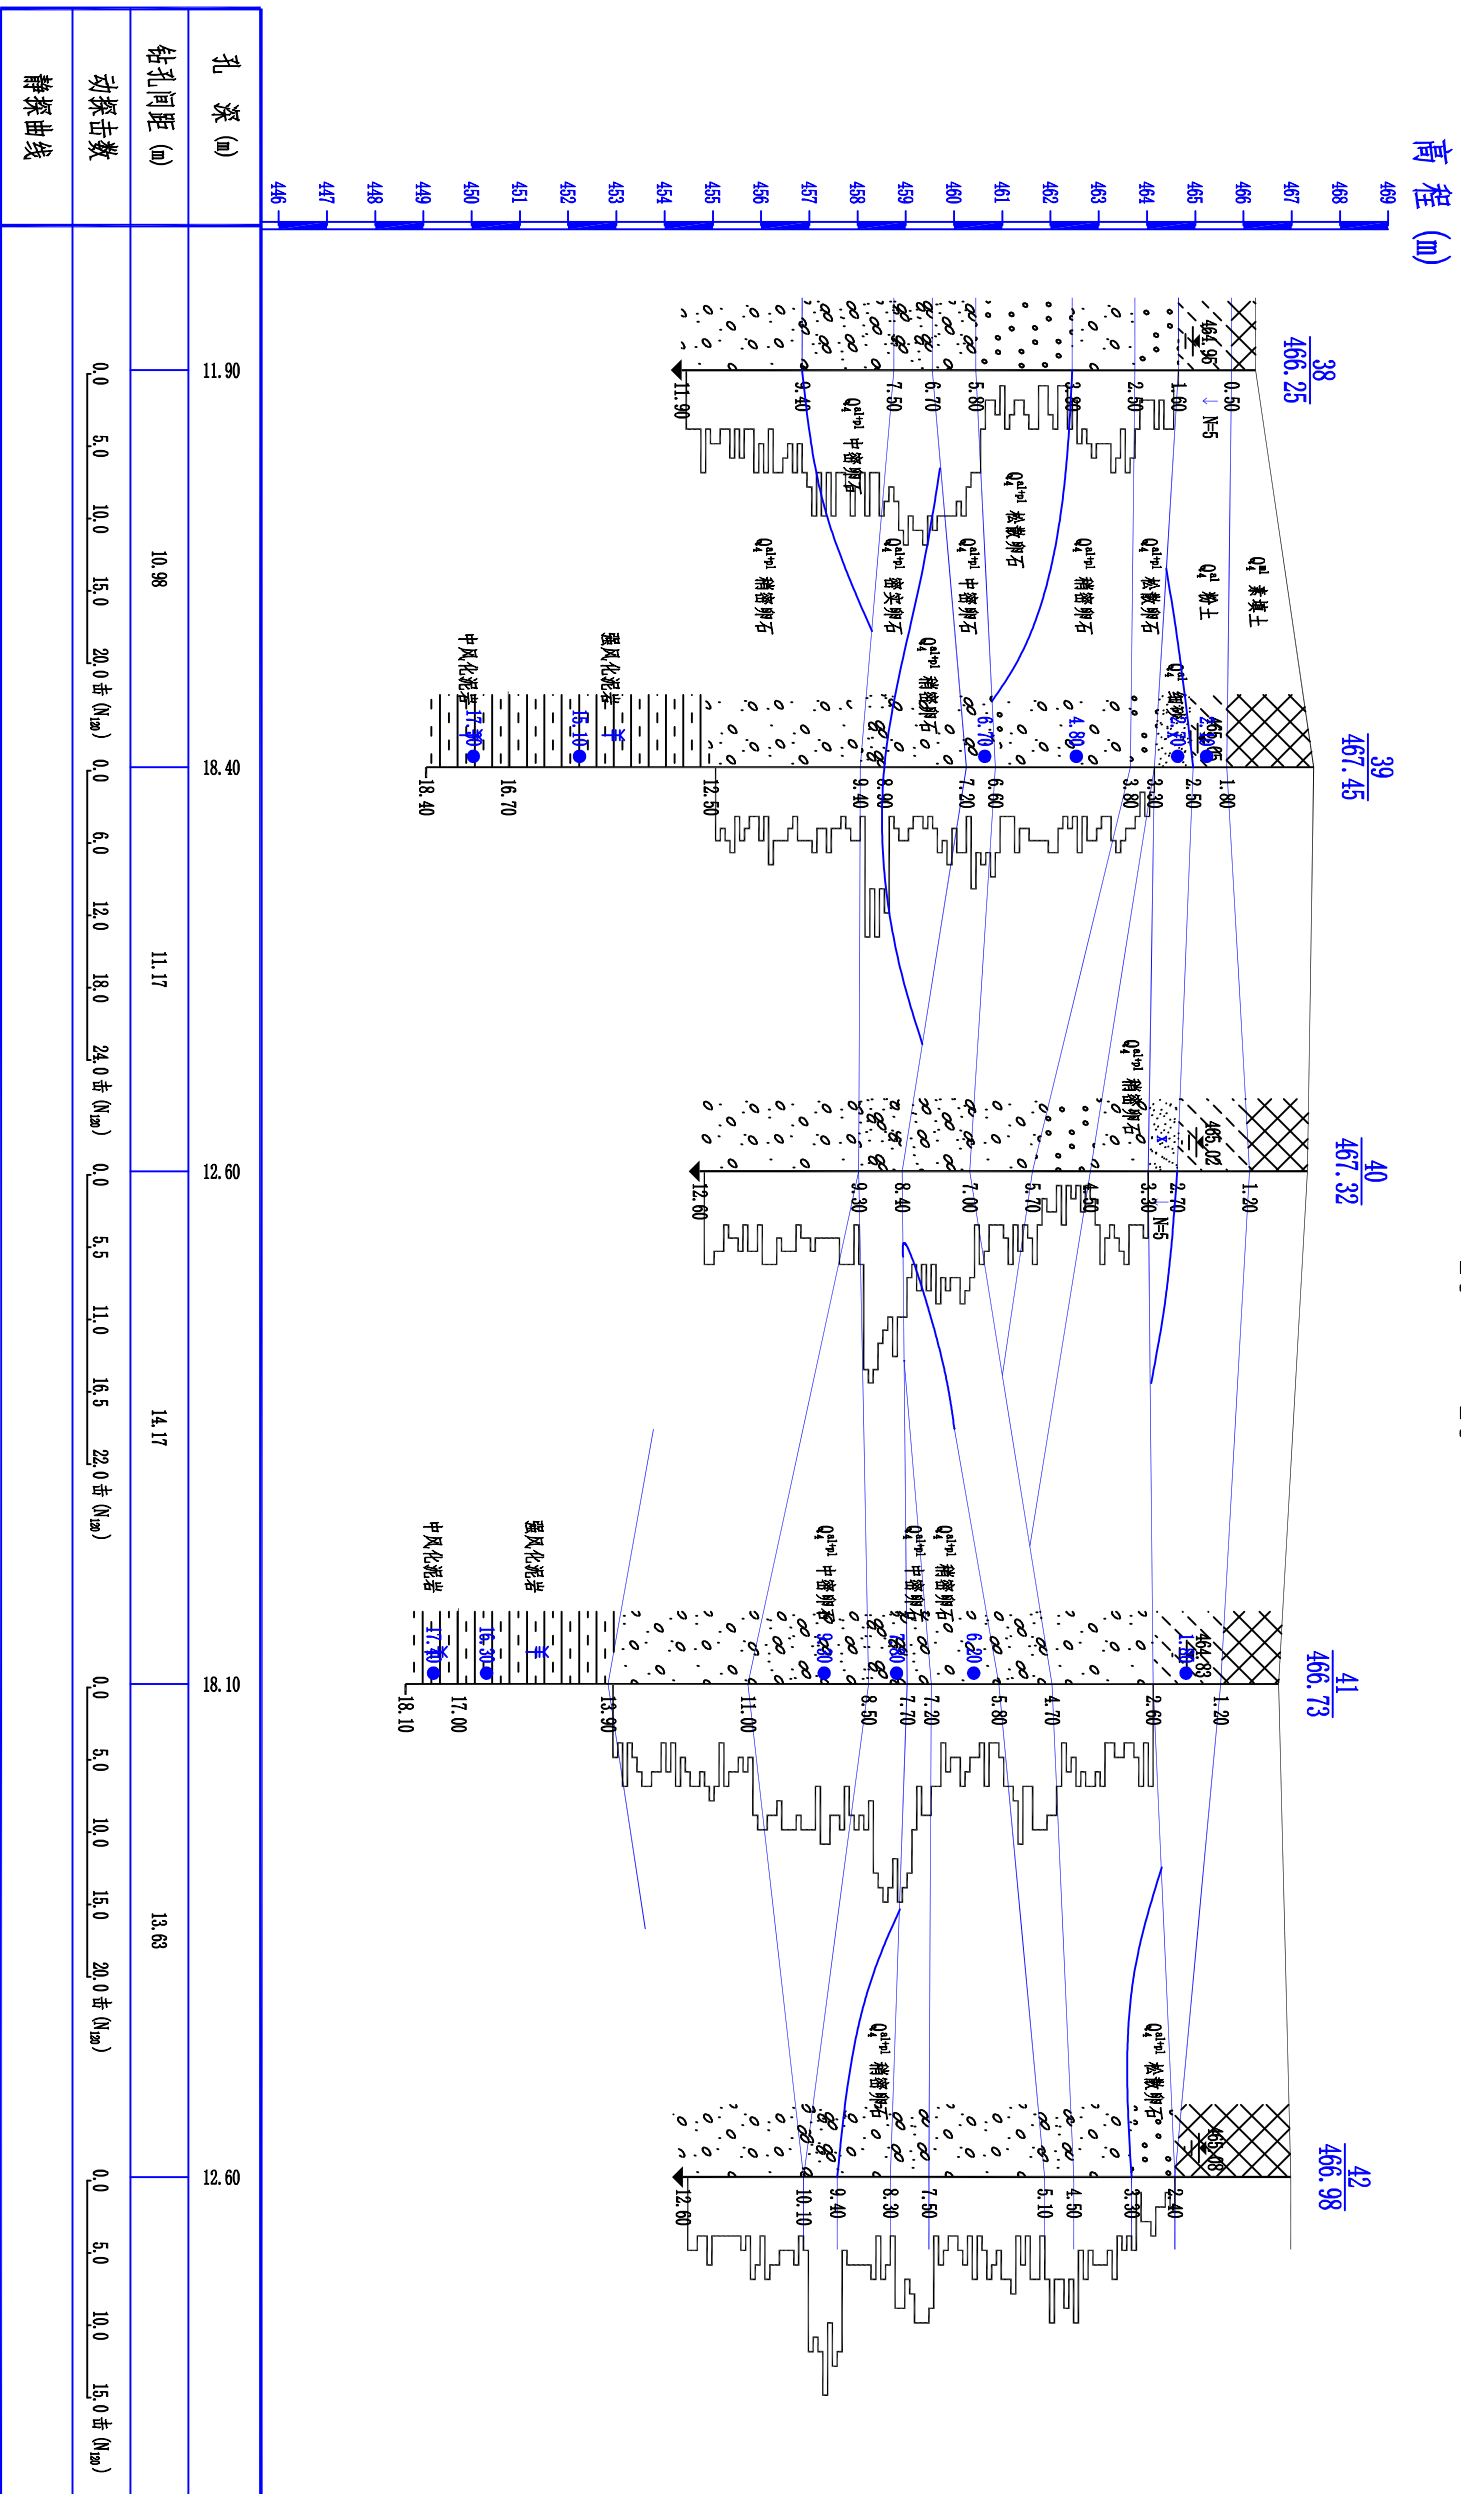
高程 (m)

469
468
467
466
465
464
463
462
461
460
459
458
457
456
455
454
453
452
451
450
449
448
447
446

孔 深 (m)
钻孔间距 (m)
动探击数
静探曲线

38
466.25
464.96
N=5
0.50
1.60
2.50
3.80
5.80
6.70
7.50
9.40
11.90

$Q_4^{ml}$ 素填土
$Q_4^{al}$ 粉土
$Q_4^{al+pl}$ 松散卵石
$Q_4^{al+pl}$ 稍密卵石
$Q_4^{al+pl}$ 松散卵石
$Q_4^{al+pl}$ 中密卵石
$Q_4^{al+pl}$ 密实卵石
$Q_4^{al+pl}$ 中密卵石
$Q_4^{al+pl}$ 稍密卵石
$Q_4^{al+pl}$ 稍密卵石
$Q_4^{al}$ 细砂
强风化泥岩
中风化泥岩

39
467.45
465.65
1.80
2.50
3.30
3.80
6.60
7.20
8.00
9.40
12.50
16.70
18.40
2.30
4.80
6.70
15.10
17.30

$Q_4^{al+pl}$ 稍密卵石

40
467.32
465.02
1.20
2.70
3.30
N=5
4.50
5.70
7.00
8.40
9.30
12.60

强风化泥岩
中风化泥岩
$Q_4^{al+pl}$ 中密卵石
$Q_4^{al+pl}$ 中密卵石
$Q_4^{al+pl}$ 稍密卵石

41
466.73
464.83
1.20
2.60
4.70
5.80
7.20
7.70
8.50
11.00
13.90
17.00
18.10
1.40
6.20
7.80
9.20
16.30
17.40

$Q_4^{al+pl}$ 稍密卵石
$Q_4^{al+pl}$ 松散卵石

42
466.98
465.08
2.40
3.30
4.50
5.10
7.50
8.30
9.40
10.10
12.60

11.90
10.98
18.40
11.17
12.60
14.17
18.10
13.63
12.60

0.0 5.0 10.0 15.0 20.0击 ($N_{120}$)
0.0 6.0 12.0 18.0 24.0击 ($N_{120}$)
0.0 5.5 11.0 16.5 22.0击 ($N_{120}$)
0.0 5.0 10.0 15.0 20.0击 ($N_{120}$)
0.0 5.0 10.0 15.0击 ($N_{120}$)